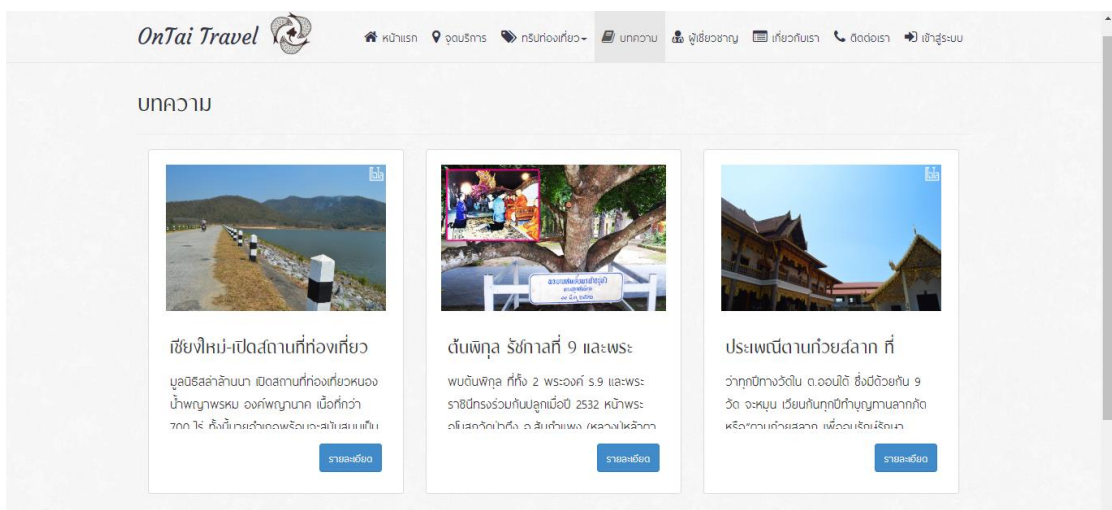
OnTai Travel

หน้าแรก จุดบริการ ทริปท่องเที่ยว บทความ ผู้เชี่ยวชาญ เกี่ยวกับเรา ติดต่อเรา เข้าสู่ระบบ

บทความ

เชียงใหม่-เปิดสถานที่ท่องเที่ยว

มูลนิธิสล่าล้านนา เปิดสถานที่ท่องเที่ยวหนอง น้ำพญาพรหม องค์พญานาค เนื้อที่กว่า 700 ไร่ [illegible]

รายละเอียด

ต้นพิกุล รัชกาลที่ 9 และพระ

พบต้นพิกุล ที่ทั้ง 2 พระองค์ ร.9 และพระ ราชินีทรงร่วมกันปลูกเมื่อปี 2532 หน้าพระ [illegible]

รายละเอียด

ประเพณีตานก๋วยสลาก ที่

ว่าทุกปีทางวัดใน ต.ออนใต้ ซึ่งมีด้วยกัน 9 วัด จะหมุน เวียนกันทุกปีทำบุญทานสลากภัต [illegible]

รายละเอียด